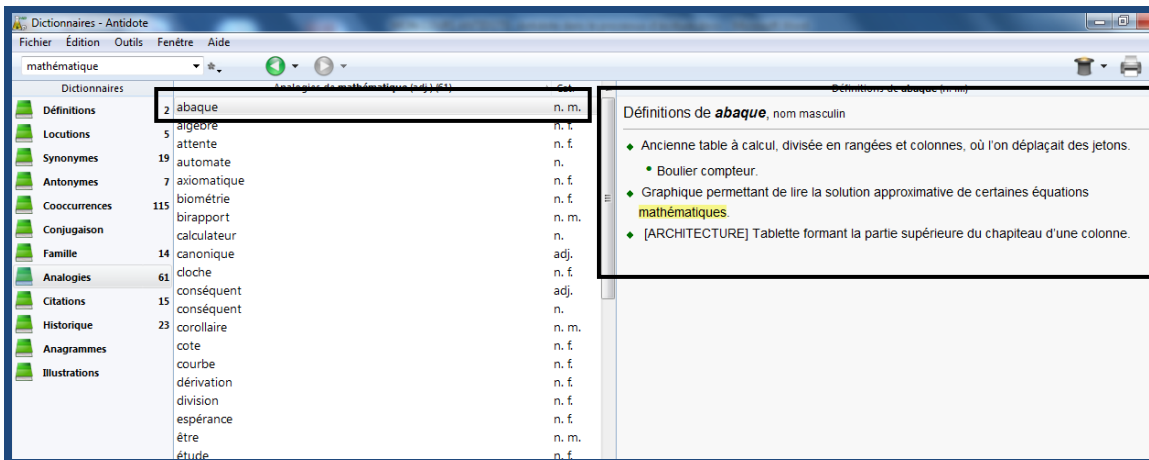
Dictionnaires - Antidote

Fichier Édition Outils Fenêtre Aide

mathématique

Dictionnaires

| | |
|---|---|
| Définitions | 2 |
| Locutions | 5 |
| Synonymes | 19 |
| Antonymes | 7 |
| Cooccurrences | 115 |
| Conjugaison | |
| Famille | 14 |
| Analogies | 61 |
| Citations | 15 |
| Historique | 23 |
| Anagrammes | |
| Illustrations | |

| Analogies de mathématique (adj.) (61) | Cat. |
|---|---|
| abaque | n. m. |
| algèbre | n. f. |
| attente | n. f. |
| automate | n. |
| axiomatique | n. f. |
| biométrie | n. f. |
| birapport | n. m. |
| calculateur | n. |
| canonique | adj. |
| cloche | n. f. |
| conséquent | adj. |
| conséquent | n. |
| corollaire | n. m. |
| cote | n. f. |
| courbe | n. f. |
| dérivation | n. f. |
| division | n. f. |
| espérance | n. f. |
| être | n. m. |
| étude | n. f. |

Définitions de abaque (n. m.)

Définitions de ***abaque***, nom masculin

Ancienne table à calcul, divisée en rangées et colonnes, où l'on déplaçait des jetons.

Boulier compteur.

Graphique permettant de lire la solution approximative de certaines équations mathématiques.

[ARCHITECTURE] Tablette formant la partie supérieure du chapiteau d'une colonne.